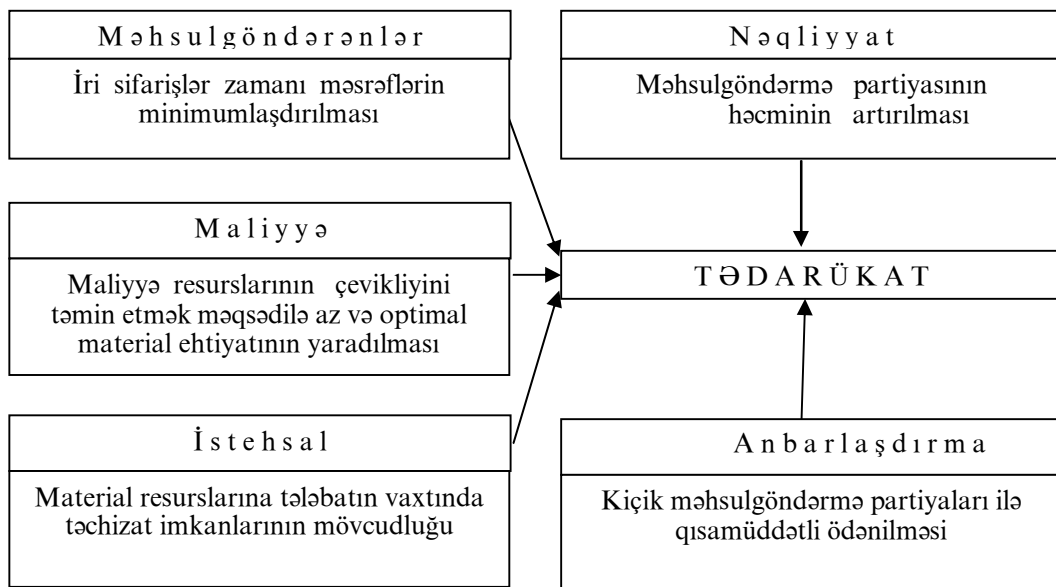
Məhsulgöndərənlər

İri sifarişlər zamanı məsrəflərin minimumlaşdırılması

Nəqliyyat

Məhsulgöndərmə partiyasının həcminin artırılması

Maliyyə

Maliyyə resurslarının çevikliyini təmin etmək məqsədilə az və optimal material ehtiyatının yaradılması

TƏDARÜKAT

İstehsal

Material resurslarına tələbatın vaxtında təchizat imkanlarının mövcudluğu

Anbarlaşdırma

Kiçik məhsulgöndərmə partiyaları ilə qısamüddətli ödənilməsi